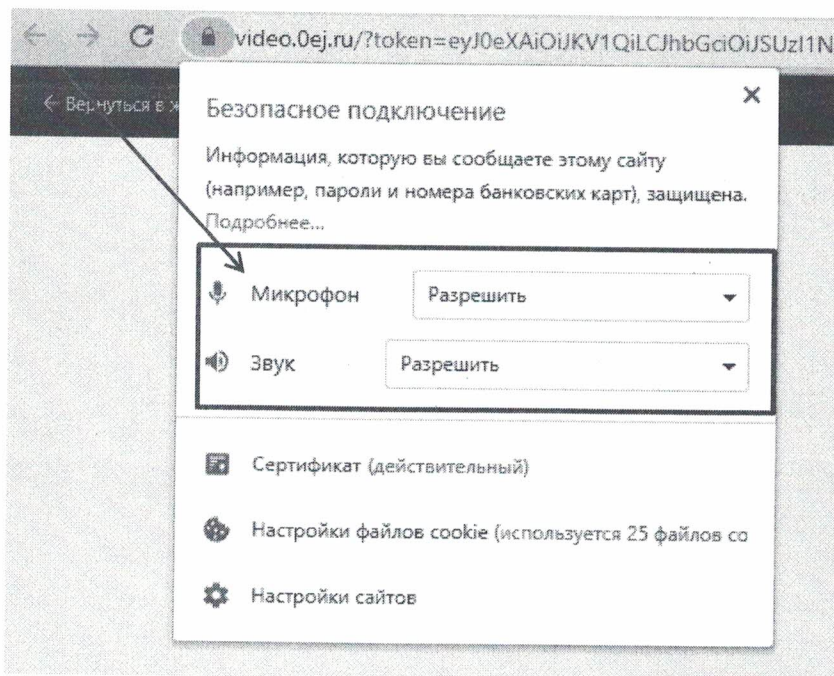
video.0ej.ru/?token=eyJ0eXAiOiJKV1QiLCJhbGciOiJSUzI1N

← Вернуться в ж

Безопасное подключение

×

Информация, которую вы сообщаете этому сайту (например, пароли и номера банковских карт), защищена. Подробнее...

Микрофон Разрешить

Звук Разрешить

Сертификат (действительный)

Настройки файлов cookie (используется 25 файлов со

Настройки сайтов